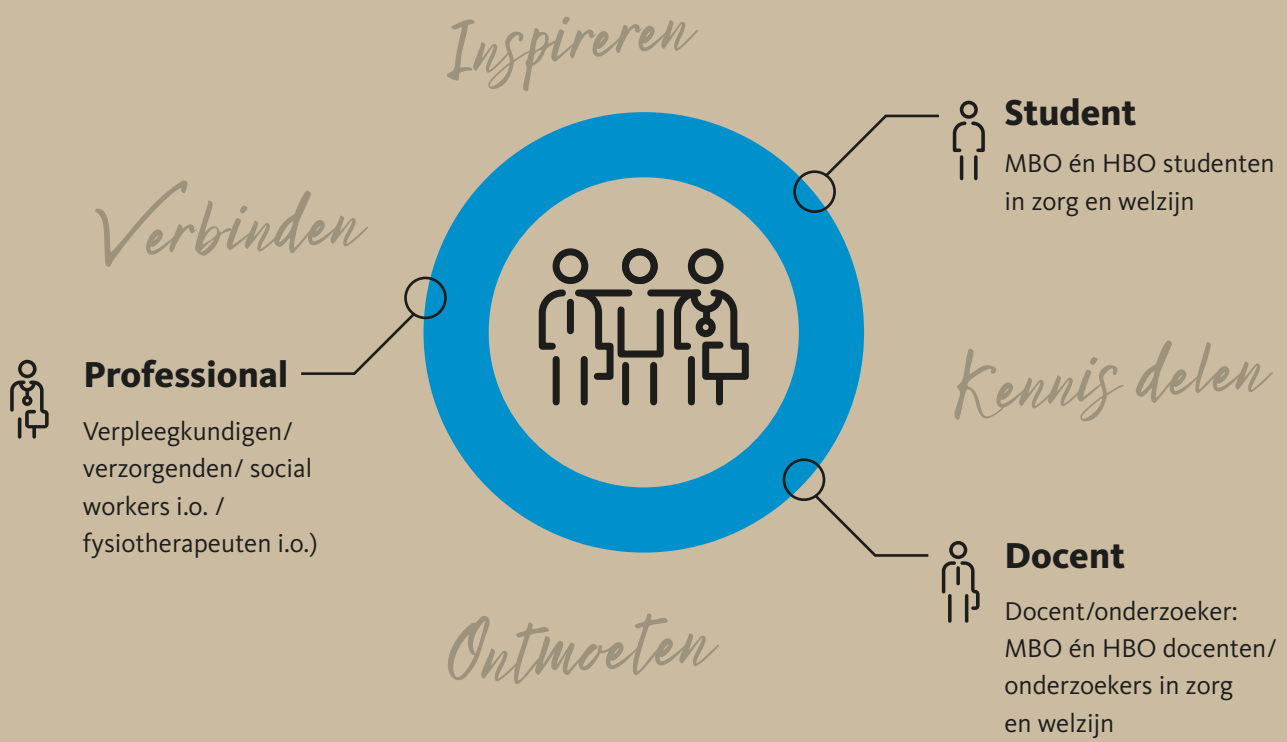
Inspireren

Student
MBO én HBO studenten in zorg en welzijn

Verbinden

Professional
Verpleegkundigen/ verzorgenden/ social workers i.o. / fysiotherapeuten i.o.)

Kennis delen

Docent
Docent/onderzoeker: MBO én HBO docenten/ onderzoekers in zorg en welzijn

Ontmoeten